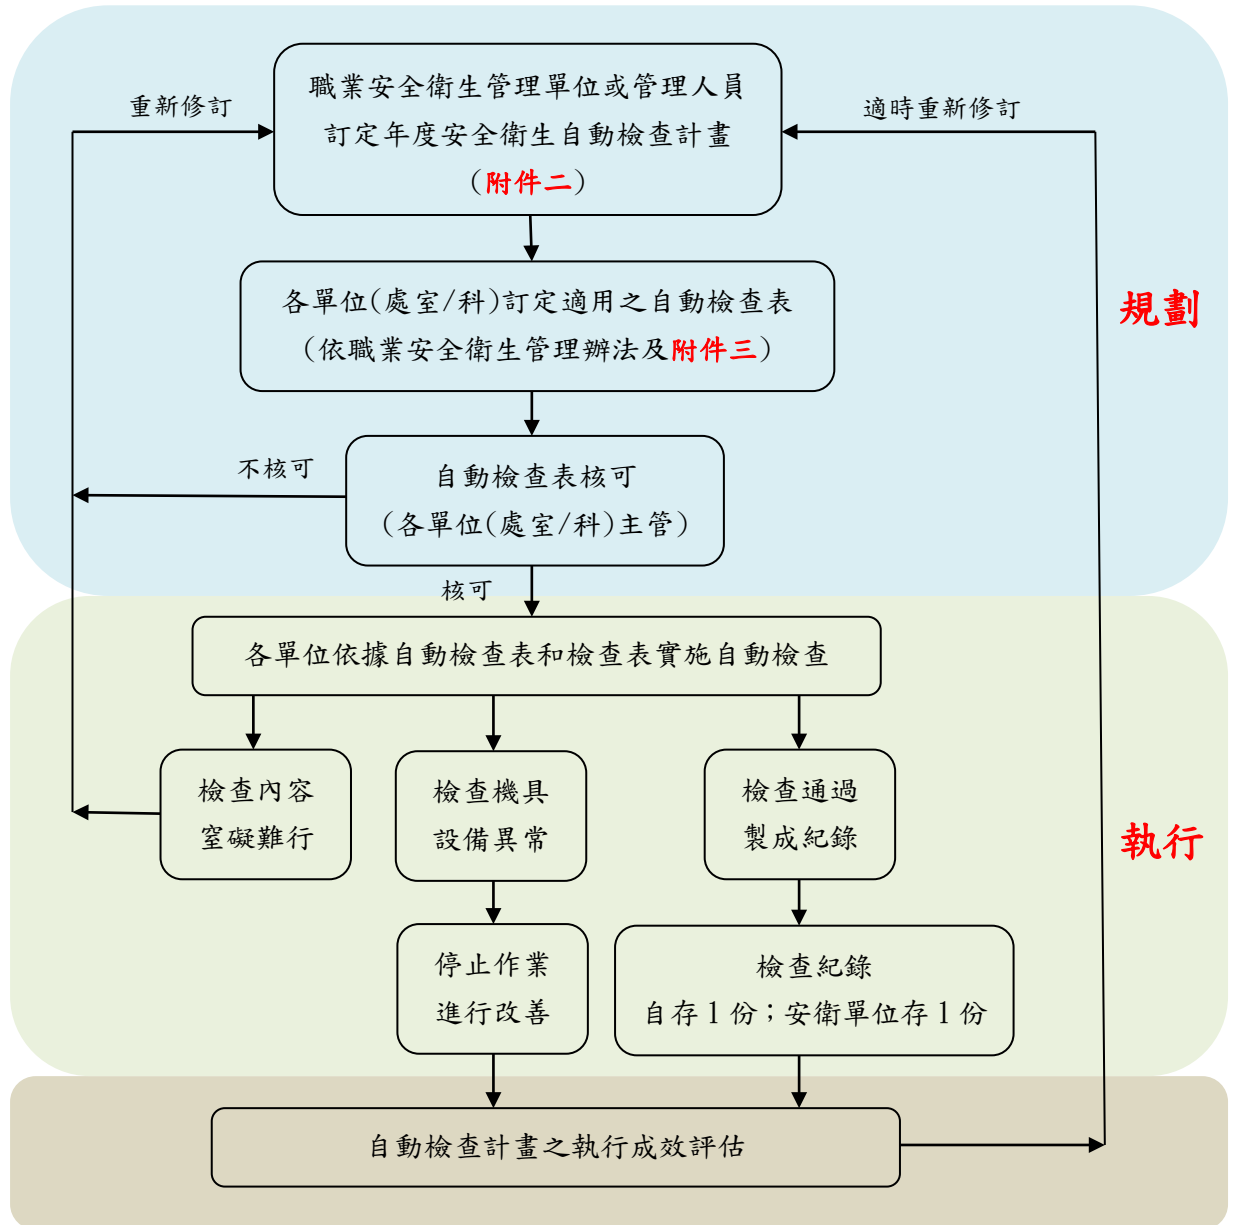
重新修訂

職業安全衛生管理單位或管理人員訂定年度安全衛生自動檢查計畫（附件二）

適時重新修訂

規劃

各單位(處室/科)訂定適用之自動檢查表（依職業安全衛生管理辦法及附件三）

不核可

自動檢查表核可（各單位(處室/科)主管）

核可

各單位依據自動檢查表和檢查表實施自動檢查

檢查內容窒礙難行

檢查機具設備異常

檢查通過製成紀錄

執行

停止作業進行改善

檢查紀錄自存 1 份；安衛單位存 1 份

自動檢查計畫之執行成效評估